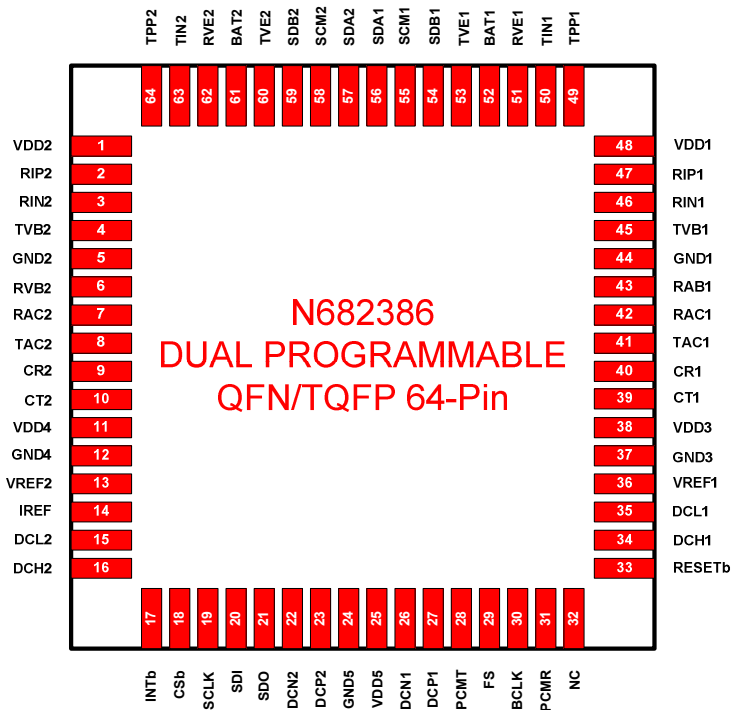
TPP2 TIN2 RVE2 BAT2 TVE2 SDB2 SCM2 SDA2 SDA1 SCM1 SDB1 TVE1 BAT1 RVE1 TIN1 TPP1

64 63 62 61 60 59 58 57 56 55 54 53 52 51 50 49

VDD2 1
RIP2 2
RIN2 3
TVB2 4
GND2 5
RVB2 6
RAC2 7
TAC2 8
CR2 9
CT2 10
VDD4 11
GND4 12
VREF2 13
IREF 14
DCL2 15
DCH2 16

48 VDD1
47 RIP1
46 RIN1
45 TVB1
44 GND1
43 RAB1
42 RAC1
41 TAC1
40 CR1
39 CT1
38 VDD3
37 GND3
36 VREF1
35 DCL1
34 DCH1
33 RESETb

N682386
DUAL PROGRAMMABLE
QFN/TQFP 64-Pin

17 18 19 20 21 22 23 24 25 26 27 28 29 30 31 32

INTb CSb SCLK SDI SDO DCN2 DCP2 GND5 VDD5 DCN1 DCP1 PCMT FS BCLK PCMR NC